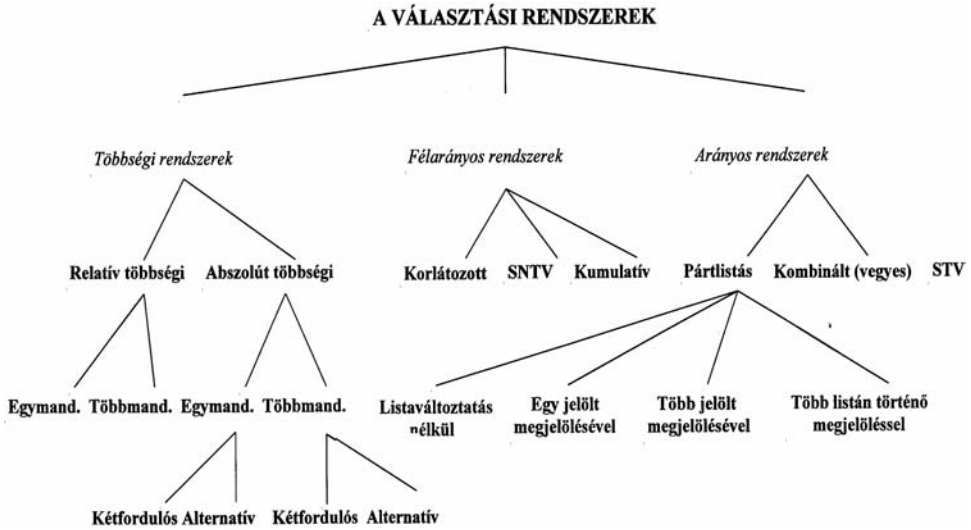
A VÁLASZTÁSI RENDSZEREK

Többségi rendszerek

Félarányos rendszerek

Arányos rendszerek

Relatív többségi

Abszolút többségi

Korlátozott

SNTV

Kumulatív

Pártlistás

Kombinált (vegyes)

STV

Egymand.

Többmand.

Egymand.

Többmand.

Listaváltoztatás nélkül

Egy jelölt megjelölésével

Több jelölt megjelölésével

Több listán történő megjelöléssel

Kétfordulós

Alternatív

Kétfordulós

Alternatív